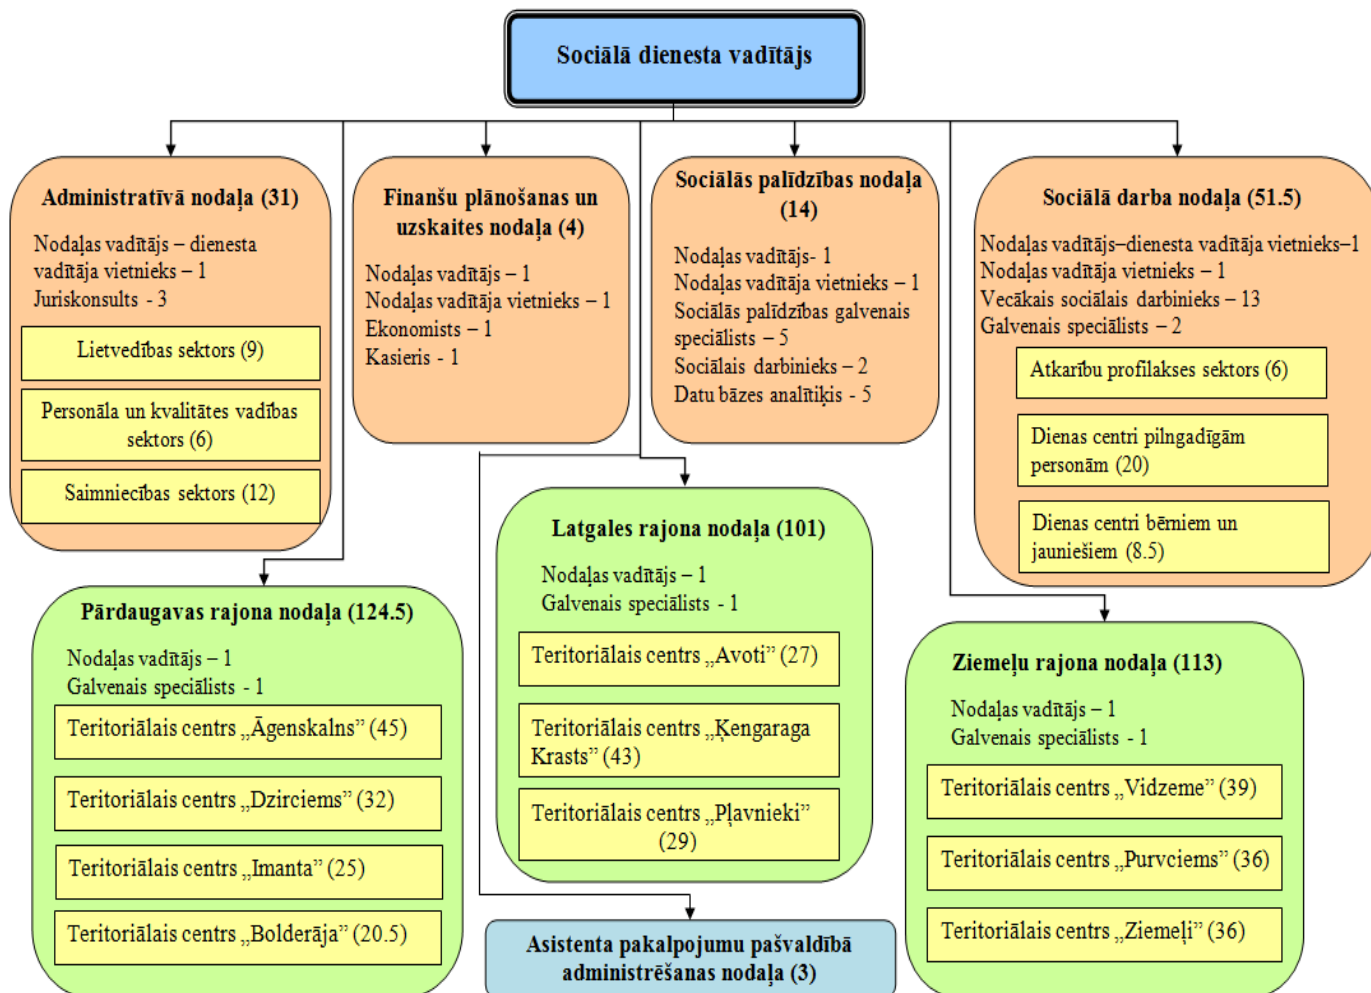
Sociālā dienesta vadītājs

Administratīvā nodaļa (31)

Nodaļas vadītājs – dienesta vadītāja vietnieks – 1
Juriskonsults - 3

Lietvedības sektors (9)

Personāla un kvalitātes vadības sektors (6)

Saimniecības sektors (12)

Finanšu plānošanas un uzskaites nodaļa (4)

Nodaļas vadītājs – 1
Nodaļas vadītāja vietnieks – 1
Ekonomists – 1
Kasieris - 1

Sociālās palīdzības nodaļa (14)

Nodaļas vadītājs- 1
Nodaļas vadītāja vietnieks – 1
Sociālās palīdzības galvenais speciālists – 5
Sociālais darbinieks – 2
Datu bāzes analītiķis - 5

Sociālā darba nodaļa (51.5)

Nodaļas vadītājs–dienesta vadītāja vietnieks–1
Nodaļas vadītāja vietnieks – 1
Vecākais sociālais darbinieks – 13
Galvenais speciālists – 2

Atkarību profilakses sektors (6)

Dienas centri pilngadīgām personām (20)

Dienas centri bērniem un jauniešiem (8.5)

Latgales rajona nodaļa (101)

Nodaļas vadītājs – 1
Galvenais speciālists - 1

Teritoriālais centrs „Avoti" (27)

Teritoriālais centrs „Ķengaraga Krasts" (43)

Teritoriālais centrs „Pļavnieki" (29)

Pārdaugavas rajona nodaļa (124.5)

Nodaļas vadītājs – 1
Galvenais speciālists - 1

Teritoriālais centrs „Āgenskalns" (45)

Teritoriālais centrs „Dzirciems" (32)

Teritoriālais centrs „Imanta" (25)

Teritoriālais centrs „Bolderāja" (20.5)

Ziemeļu rajona nodaļa (113)

Nodaļas vadītājs – 1
Galvenais speciālists - 1

Teritoriālais centrs „Vidzeme" (39)

Teritoriālais centrs „Purvciems" (36)

Teritoriālais centrs „Ziemeļi" (36)

Asistenta pakalpojumu pašvaldībā administrēšanas nodaļa (3)